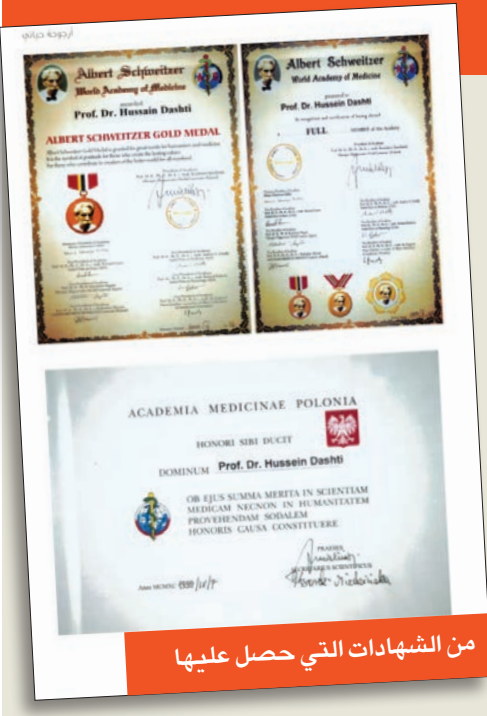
أرجوحة حياتي

Albert Schweitzer
World Academy of Medicine
awarded
Prof. Dr. Hussain Dashti
ALBERT SCHWEITZER GOLD MEDAL

Albert Schweitzer
World Academy of Medicine
proposed to
Prof. Dr. Hussain Dashti
FULL

ACADEMIA MEDICINAE POLONIA

HONORI SIBI DUCIT

DOMINUM Prof. Dr. Hussein Dashti

OB EJUS SUMMA MERITA IN SCIENTIAM MEDICAM NECNON IN HUMANITATEM PROVEHENDAM SODALEM HONORIS CAUSA CONSTITUERE

PRAESES

Anno MCMXC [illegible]

من الشهادات التي حصل عليها